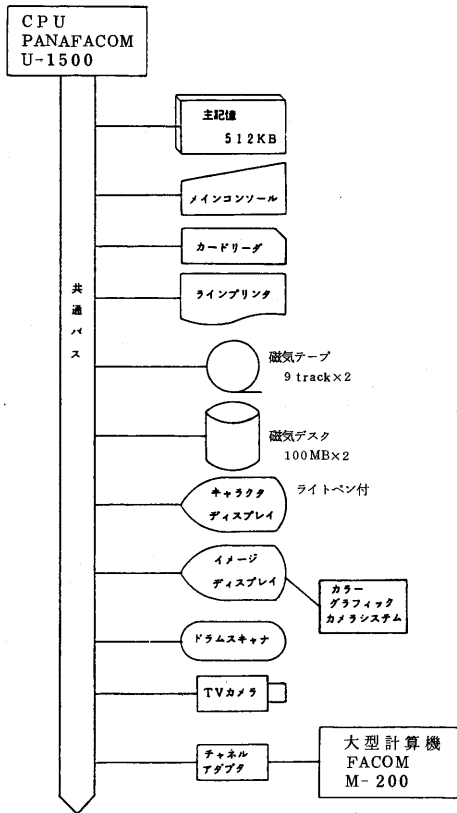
CPU
PANAFACOM
U-1500

主記憶
512KB

メインコンソール

カードリーダ

共
通
バ
ス

ラインプリンタ

磁気テープ
9 track×2

磁気デスク
100MB×2

キャラクタ
ディスプレイ

ライトペン付

イメージ
ディスプレイ

カラー
グラフィック
カメラシステム

ドラムスキャナ

TVカメラ

チャネル
アダプタ

大型計算機
FACOM
M-200